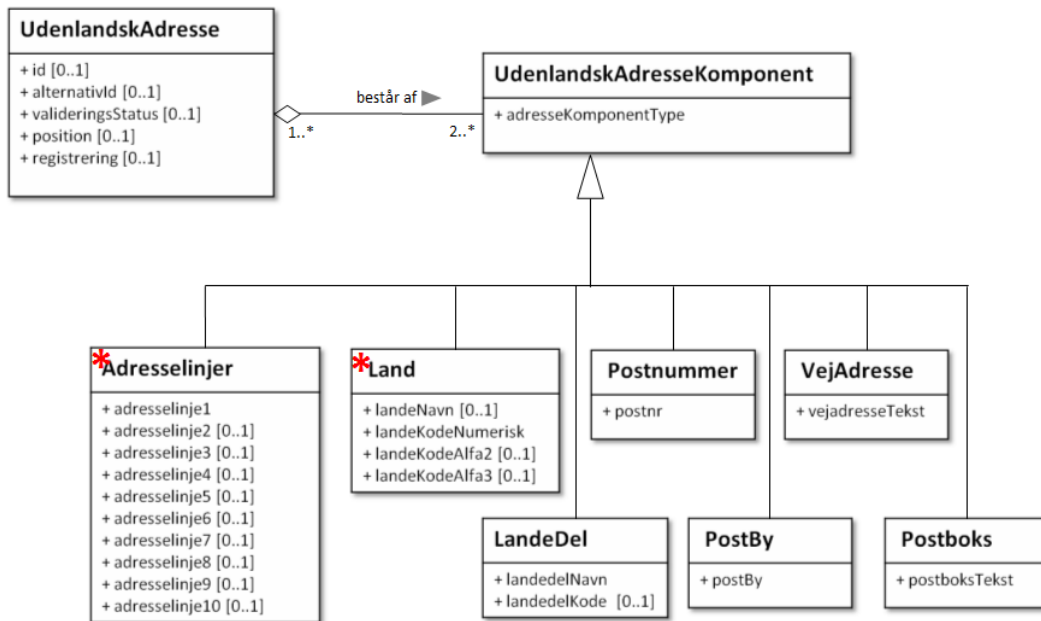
UdenlandskAdresse

+ id [0..1]
+ alternativId [0..1]
+ valideringsStatus [0..1]
+ position [0..1]
+ registrering [0..1]

består af

1..*

2..*

UdenlandskAdresseKomponent

+ adresseKomponentType

*Adresselinjer

+ adresselinje1
+ adresselinje2 [0..1]
+ adresselinje3 [0..1]
+ adresselinje4 [0..1]
+ adresselinje5 [0..1]
+ adresselinje6 [0..1]
+ adresselinje7 [0..1]
+ adresselinje8 [0..1]
+ adresselinje9 [0..1]
+ adresselinje10 [0..1]

*Land

+ landeNavn [0..1]
+ landeKodeNumerisk
+ landeKodeAlfa2 [0..1]
+ landeKodeAlfa3 [0..1]

Postnummer

+ postnr

VejAdresse

+ vejadresseTekst

LandeDel

+ landedelNavn
+ landedelKode [0..1]

PostBy

+ postBy

Postboks

+ postboksTekst